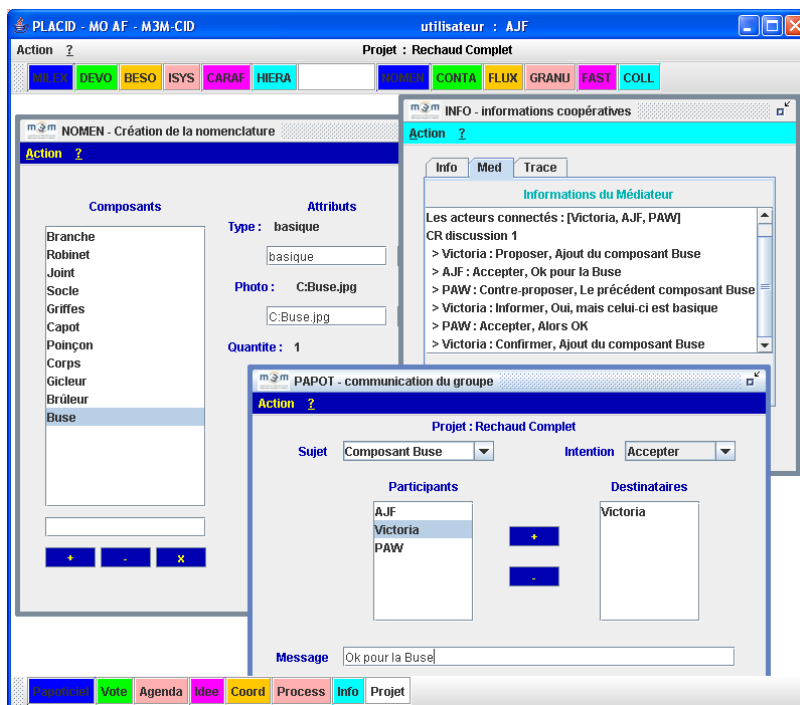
PLACID - MO AF - M3M-CID

utilisateur : AJF

Action ?

Projet : Rechaud Complet

MILEX DEVO BESO ISYS CARAF HIERA NOMEN CONTA FLUX GRANU FAST COLL

m3m NOMEN - Création de la nomenclature

Action ?

Composants

Branche
Robinet
Joint
Socle
Griffes
Capot
Poinçon
Corps
Gicleur
Brûleur
Buse

+ - x

Attributs

Type : basique

basique

Photo : C:Buse.jpg

C:Buse.jpg

Quantite : 1

m3m INFO - informations coopératives

Action ?

Info Med Trace

Informations du Médiateur

Les acteurs connectés : [Victoria, AJF, PAW]
CR discussion 1
> Victoria : Proposer, Ajout du composant Buse
> AJF : Accepter, Ok pour la Buse
> PAW : Contre-proposer, Le précédent composant Buse
> Victoria : Informer, Oui, mais celui-ci est basique
> PAW : Accepter, Alors OK
> Victoria : Confirmer, Ajout du composant Buse

m3m PAPOT - communication du groupe

Action ?

Projet : Rechaud Complet

Sujet Composant Buse

Intention Accepter

Participants

AJF
Victoria
PAW

+

-

Destinataires

Victoria

Message Ok pour la Buse

Papoticiel Vote Agenda Idee Coord Process Info Projet